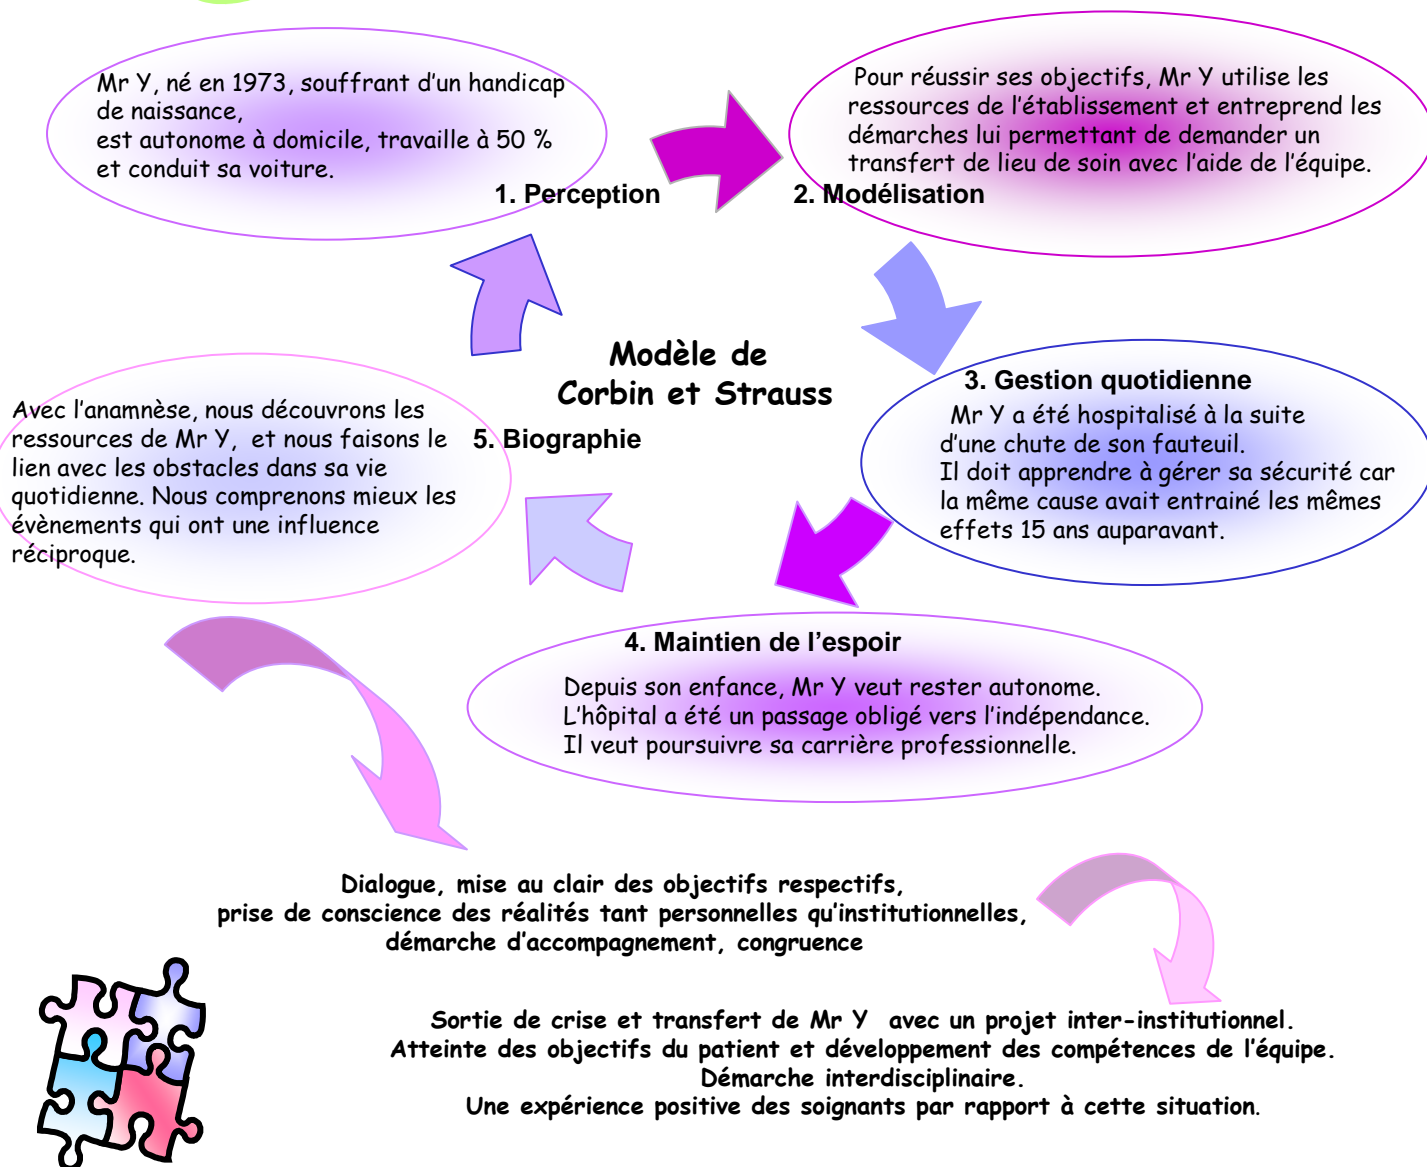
Mr Y, né en 1973, souffrant d'un handicap de naissance,
est autonome à domicile, travaille à 50 %
et conduit sa voiture.

1. Perception

Pour réussir ses objectifs, Mr Y utilise les ressources de l'établissement et entreprend les démarches lui permettant de demander un transfert de lieu de soin avec l'aide de l'équipe.

2. Modélisation

Modèle de
Corbin et Strauss

3. Gestion quotidienne

Mr Y a été hospitalisé à la suite d'une chute de son fauteuil.
Il doit apprendre à gérer sa sécurité car la même cause avait entrainé les mêmes effets 15 ans auparavant.

Avec l'anamnèse, nous découvrons les ressources de Mr Y, et nous faisons le lien avec les obstacles dans sa vie quotidienne. Nous comprenons mieux les évènements qui ont une influence réciproque.

5. Biographie

4. Maintien de l'espoir

Depuis son enfance, Mr Y veut rester autonome.
L'hôpital a été un passage obligé vers l'indépendance.
Il veut poursuivre sa carrière professionnelle.

Dialogue, mise au clair des objectifs respectifs,
prise de conscience des réalités tant personnelles qu'institutionnelles,
démarche d'accompagnement, congruence

Sortie de crise et transfert de Mr Y avec un projet inter-institutionnel.
Atteinte des objectifs du patient et développement des compétences de l'équipe.
Démarche interdisciplinaire.
Une expérience positive des soignants par rapport à cette situation.